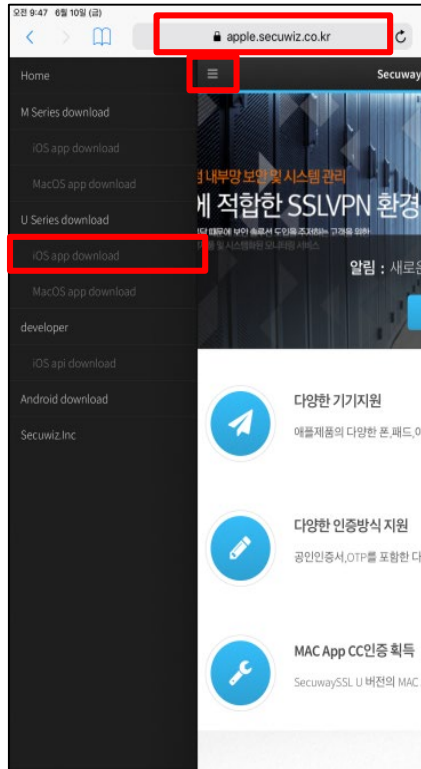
오전 9:47 6월 10일 (금)

apple.secuwiz.co.kr

Home
M Series download
iOS app download
MacOS app download
U Series download
iOS app download
MacOS app download
developer
iOS api download
Android download
Secuwiz.Inc

Secuway

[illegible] 내부망 보안 및 시스템 관리
에 적합한 SSLVPN 환경

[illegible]

알림 : 새로운

다양한 기기지원
애플제품의 다양한 폰,패드,

다양한 인증방식 지원
공인인증서,OTP를 포함한 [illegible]

MAC App CC인증 획득
SecuwaySSL U 버전의 MAC